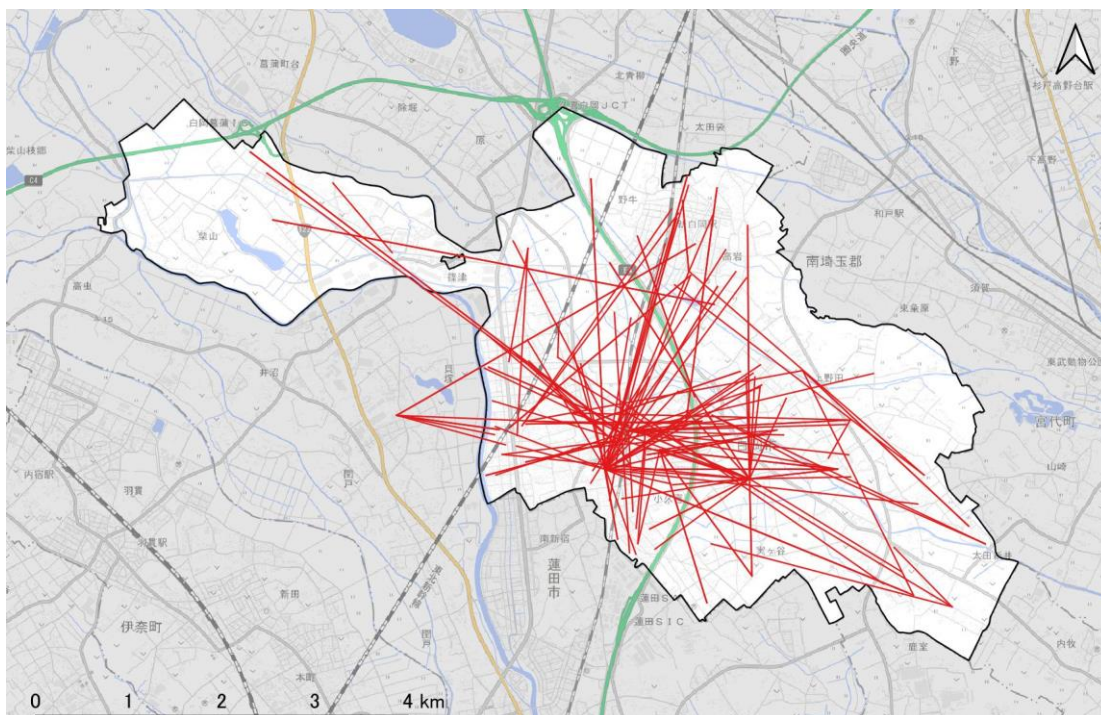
菖蒲町台
白岡菖蒲IC
久喜白岡JCT
北青柳
太田袋
杉戸高野台駅
下野
柴山枝郷
除堀
原
野牛
白岡駅
新宿
和戸駅
下高野
柴山
篠津
南埼玉郡
高虫
東粂原
須賀
井沼
野田
東武動物公
宮代町
内宿駅
羽貫
小久喜
山崎
丸山駅
南新宿
蓮田市
実ヶ谷
太田新井
新田
伊奈町
蓮田SA
蓮田SIC
閏戸
本町
荒宿
内牧
0
1
2
3
4 km